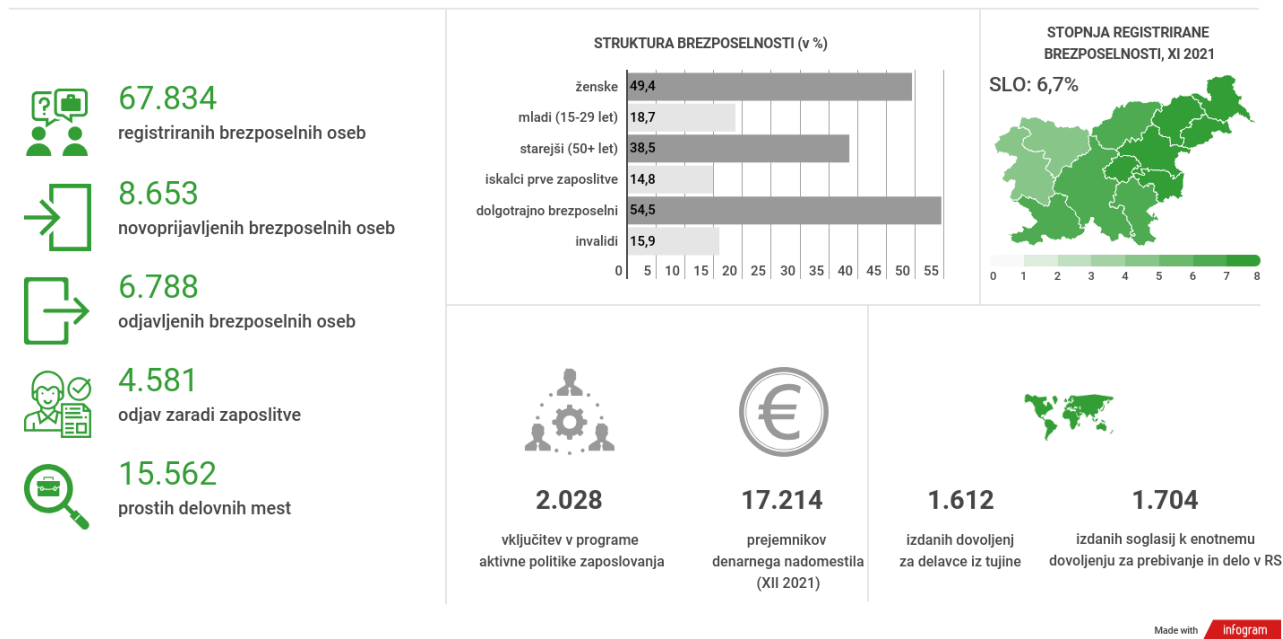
67.834
registriranih brezposelnih oseb

8.653
novoprijavljenih brezposelnih oseb

6.788
odjavljenih brezposelnih oseb

4.581
odjav zaradi zaposlitve

15.562
prostih delovnih mest

STRUKTURA BREZPOSELNOSTI (v %)

| | |
|---|---|
| ženske | 49,4 |
| mladi (15-29 let) | 18,7 |
| starejši (50+ let) | 38,5 |
| iskalci prve zaposlitve | 14,8 |
| dolgotrajno brezposelni | 54,5 |
| invalidi | 15,9 |

0 5 10 15 20 25 30 35 40 45 50 55

STOPNJA REGISTRIRANE BREZPOSELNOSTI, XI 2021

SLO: 6,7%

0 1 2 3 4 5 6 7 8

2.028
vključitev v programe aktivne politike zaposlovanja

17.214
prejemnikov denarnega nadomestila (XII 2021)

1.612
izdanih dovoljenj za delavce iz tujine

1.704
izdanih soglasij k enotnemu dovoljenju za prebivanje in delo v RS

Made with infogram